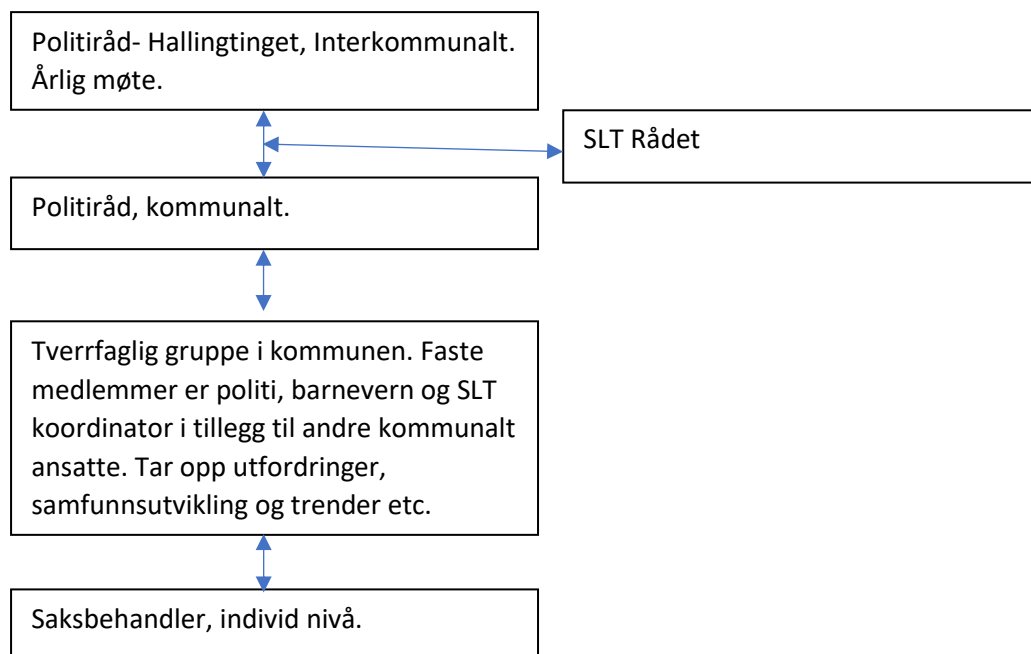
Politiråd- Hallingtinget, Interkommunalt. Årlig møte.

SLT Rådet

Politiråd, kommunalt.

Tverrfaglig gruppe i kommunen. Faste medlemmer er politi, barnevern og SLT koordinator i tillegg til andre kommunalt ansatte. Tar opp utfordringer, samfunnsutvikling og trender etc.

Saksbehandler, individ nivå.